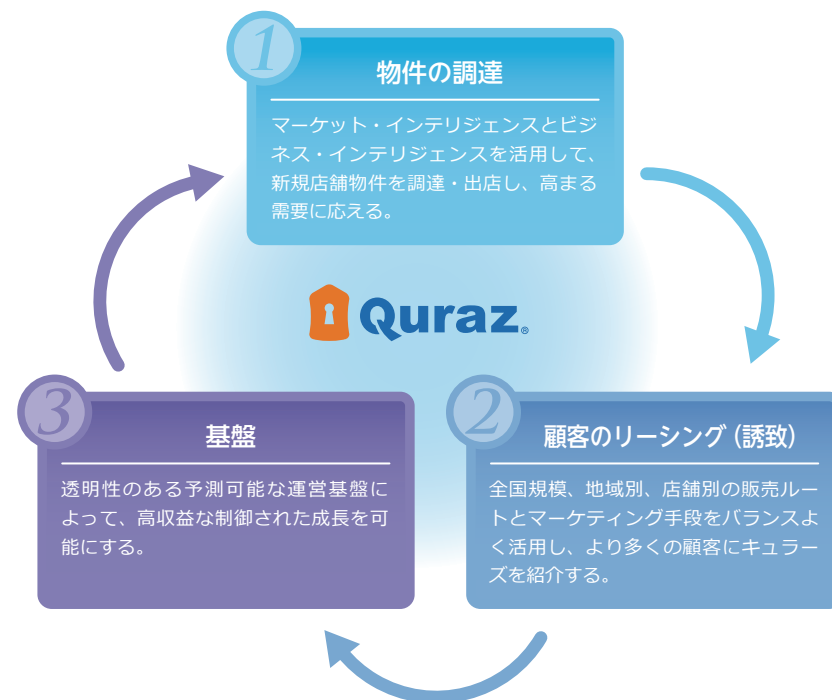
1

物件の調達

マーケット・インテリジェンスとビジネス・インテリジェンスを活用して、新規店舗物件を調達・出店し、高まる需要に応える。

Quraz.

2

顧客のリーシング（誘致）

全国規模、地域別、店舗別の販売ルートとマーケティング手段をバランスよく活用し、より多くの顧客にキュラーズを紹介する。

3

基盤

透明性のある予測可能な運営基盤によって、高収益な制御された成長を可能にする。